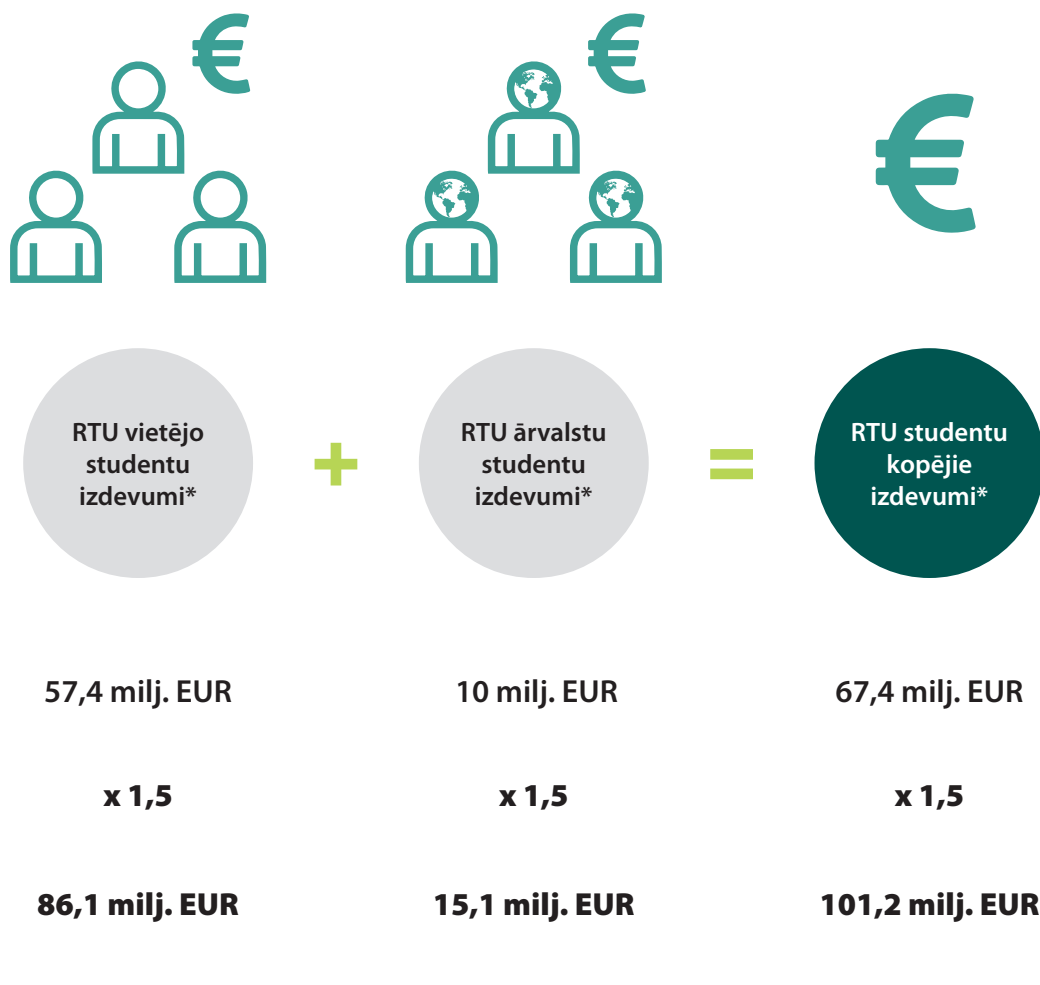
€

€

€

RTU vietējo studentu izdevumi*

+

RTU ārvalstu studentu izdevumi*

=

RTU studentu kopējie izdevumi*

57,4 milj. EUR

10 milj. EUR

67,4 milj. EUR

x 1,5

x 1,5

x 1,5

86,1 milj. EUR

15,1 milj. EUR

101,2 milj. EUR